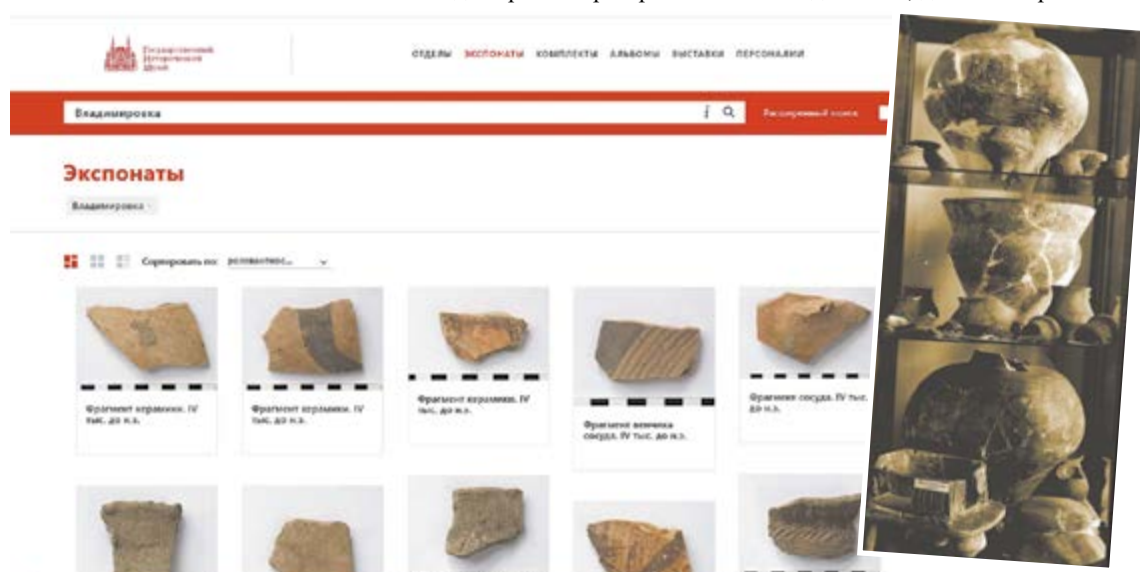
Государственный Исторический Музей

ОТДЕЛЫ ЭКСПОНАТЫ КОМПЛЕКТЫ АЛЬБОМЫ ВЫСТАВКИ ПЕРСОНАЛИИ

Владимировка

Расширенный поиск

Экспонаты

Владимировка

Сортировать по: релевантнос...

Фрагмент керамики. IV тыс. до н.э.

Фрагмент керамики. IV тыс. до н.э.

Фрагмент керамики. IV тыс. до н.э.

Фрагмент венчика сосуда. IV тыс. до н.э.

Фрагмент сосуда. IV тыс. до н.э.